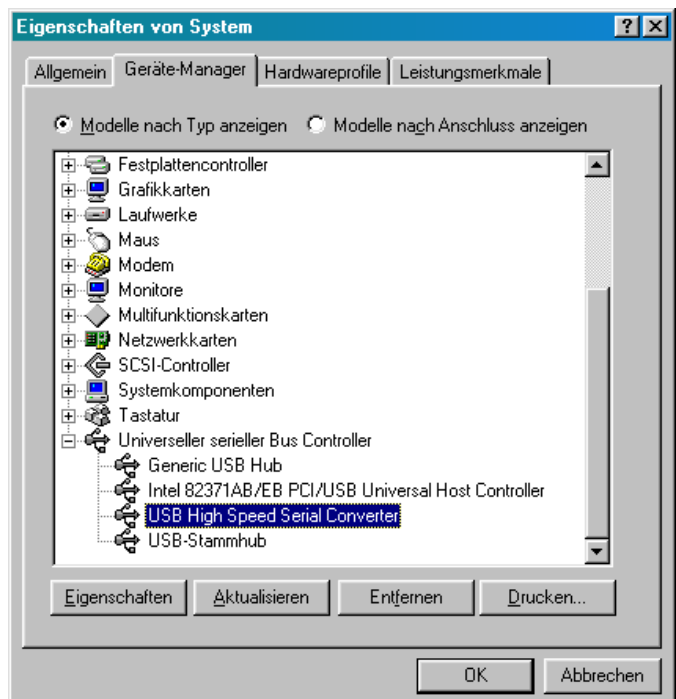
Eigenschaften von System

Allgemein | Geräte-Manager | Hardwareprofile | Leistungsmerkmale

Modelle nach Typ anzeigen
Modelle nach Anschluss anzeigen

Festplattencontroller
Grafikkarten
Laufwerke
Maus
Modem
Monitore
Multifunktionskarten
Netzwerkkarten
SCSI-Controller
Systemkomponenten
Tastatur
Universeller serieller Bus Controller
Generic USB Hub
Intel 82371AB/EB PCI/USB Universal Host Controller
USB High Speed Serial Converter
USB-Stammhub

Eigenschaften | Aktualisieren | Entfernen | Drucken...

OK | Abbrechen